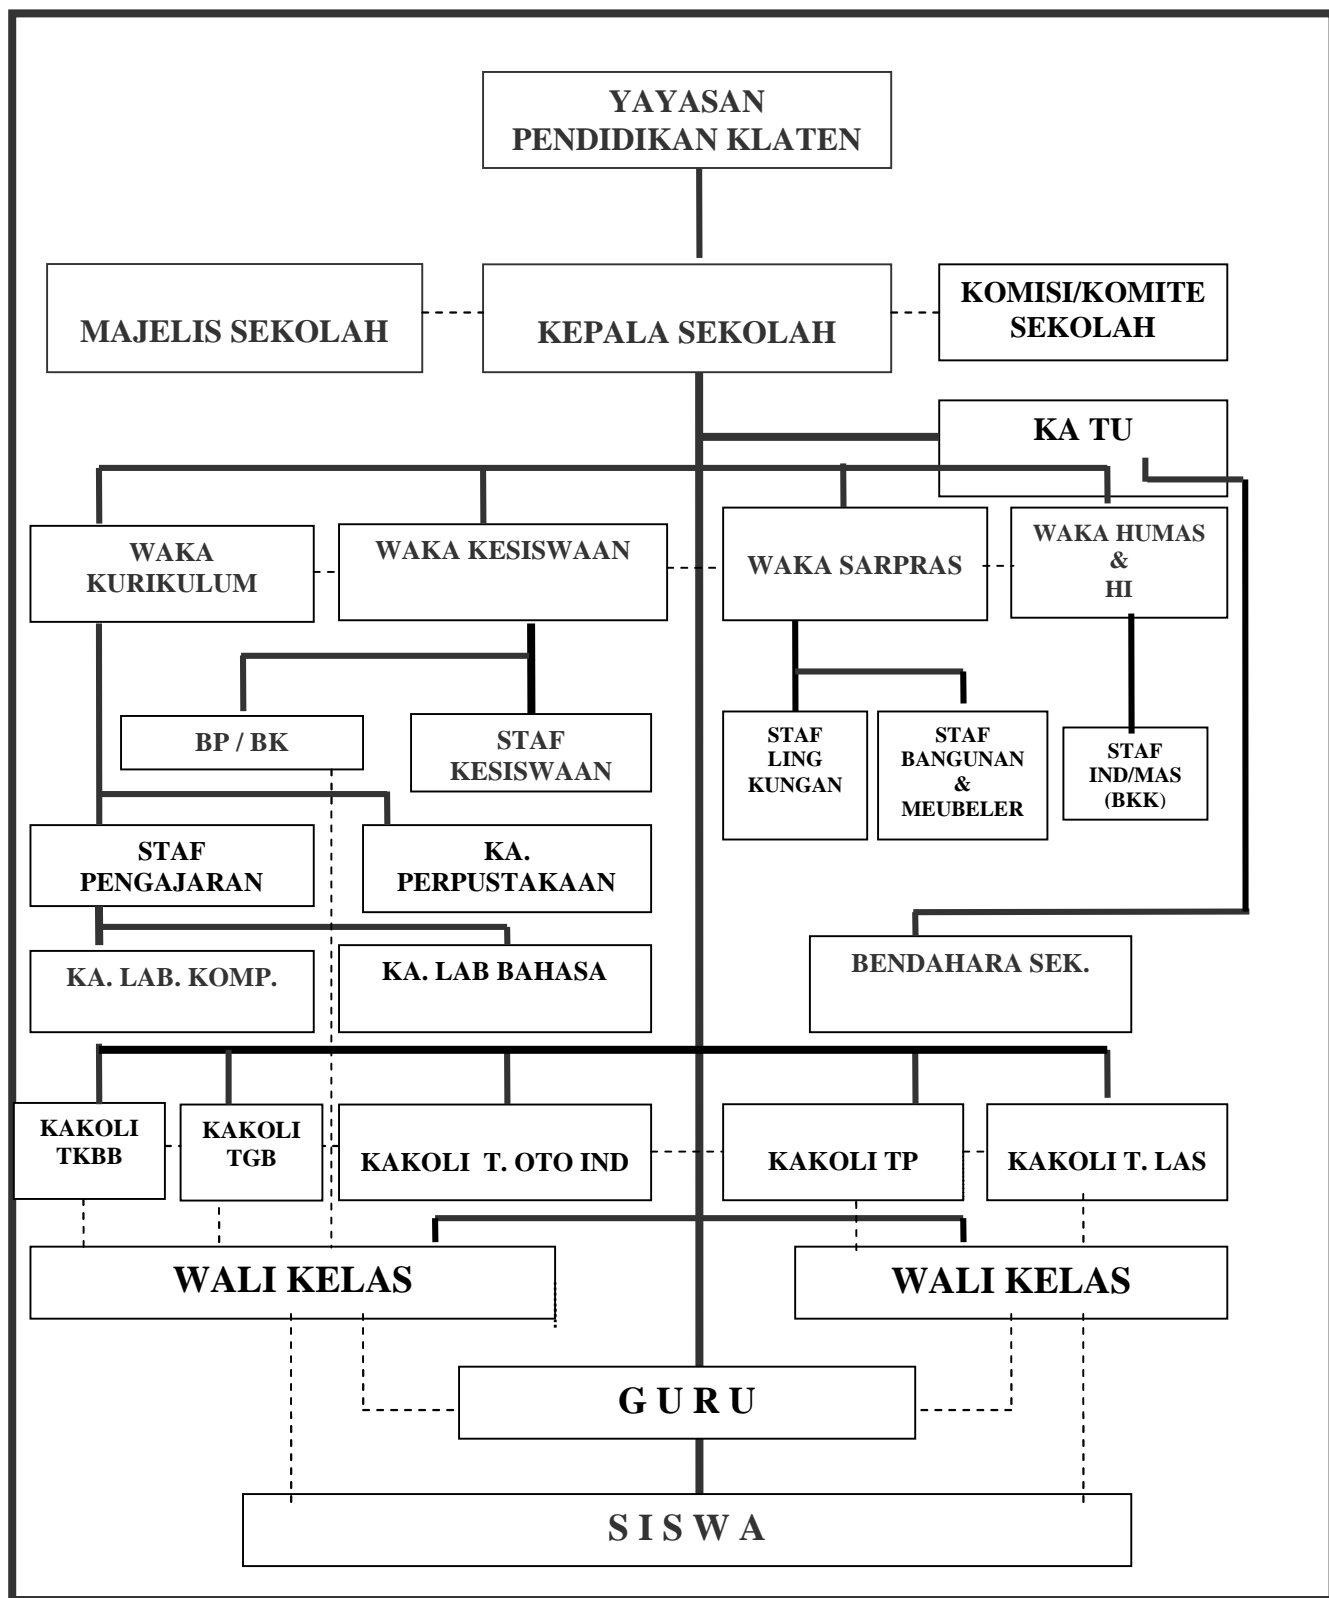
YAYASAN PENDIDIKAN KLATEN

MAJELIS SEKOLAH

KEPALA SEKOLAH

KOMISI/KOMITE SEKOLAH

KA TU

WAKA KURIKULUM

WAKA KESISWAAN

WAKA SARPRAS

WAKA HUMAS & HI

BP / BK

STAF KESISWAAN

STAF LING KUNGAN

STAF BANGUNAN & MEUBELER

STAF IND/MAS (BKK)

STAF PENGAJARAN

KA. PERPUSTAKAAN

KA. LAB. KOMP.

KA. LAB BAHASA

BENDAHARA SEK.

KAKOLI TKBB

KAKOLI TGB

KAKOLI T. OTO IND

KAKOLI TP

KAKOLI T. LAS

WALI KELAS

WALI KELAS

G U R U

S I S W A